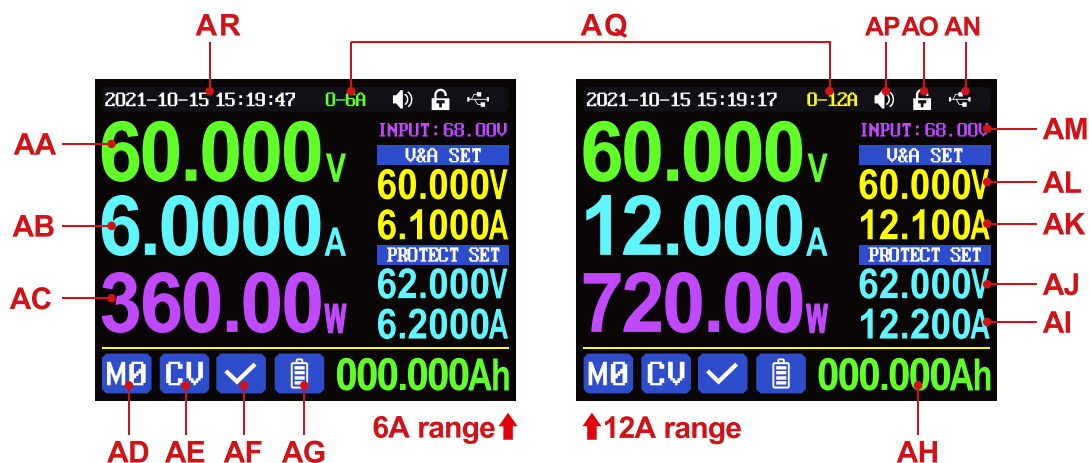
AR

AQ

AP AO AN

2021-10-15 15:19:47 0-6A

AA 60.000V

INPUT:68.00V

V&A SET

60.000V

AB 6.0000A

6.1000A

PROTECT SET

AC 360.00W

62.000V

6.2000A

M0 CV

000.000Ah

AD AE AF AG

6A range

2021-10-15 15:19:17 0-12A

60.000V

INPUT:68.00V AM

V&A SET

60.000V AL

12.000A

12.100A AK

PROTECT SET

720.00W

62.000V AJ

12.200A AI

M0 CV

000.000Ah

12A range

AH